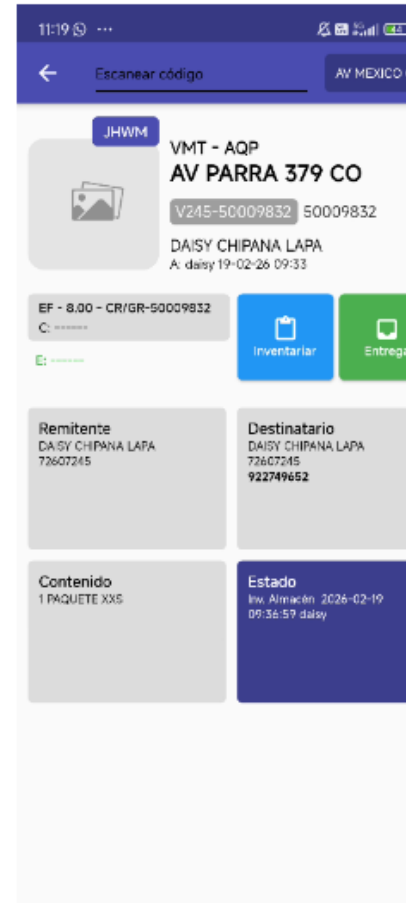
11:19 ⋯

Escanear código

AV MEXICO

JHWM

VMT - AQP

AV PARRA 379 CO

V245-50009832 50009832

DAISY CHIPANA LAPA

A: daisy 19-02-26 09:33

EF - 8.00 - CR/GR-50009832

C: ------

E: ------

Inventariar

Entrega

Remitente
DAISY CHIPANA LAPA
72607245

Destinatario
DAISY CHIPANA LAPA
72607245
922749652

Contenido
1 PAQUETE XXS

Estado
Inv. Almacén 2026-02-19 09:36:59 daisy